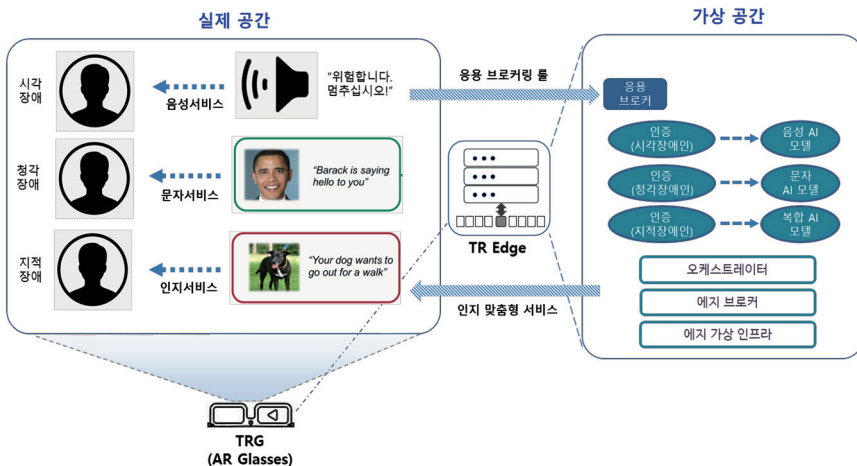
실제 공간

가상 공간

시각 장애

음성서비스

"위험합니다. 멈추십시오!"

응용 브로커링 룰

응용 브로커

청각 장애

"Barack is saying hello to you"

문자서비스

인증 (시각장애인)

음성 AI 모델

인증 (청각장애인)

문자 AI 모델

인증 (지적장애인)

복합 AI 모델

지적 장애

"Your dog wants to go out for a walk"

인지서비스

TR Edge

오케스트레이터

인지 맞춤형 서비스

에지 브로커

에지 가상 인프라

TRG (AR Glasses)